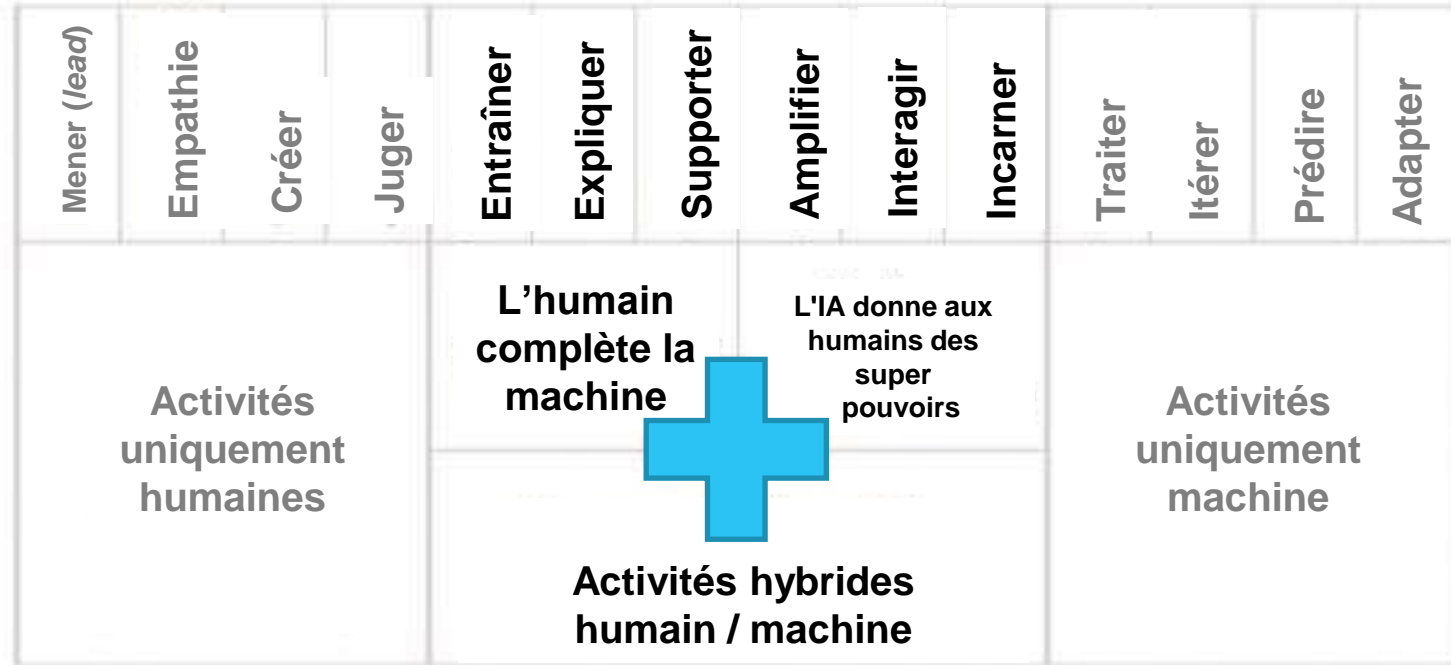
Mener (*lead*)

Empathie

Créer

Juger

Entraîner

Expliquer

Supporter

Amplifier

Interagir

Incarner

Traiter

Itérer

Prédire

Adapter

Activités uniquement humaines

L'humain complète la machine

L'IA donne aux humains des super pouvoirs

Activités hybrides humain / machine

Activités uniquement machine